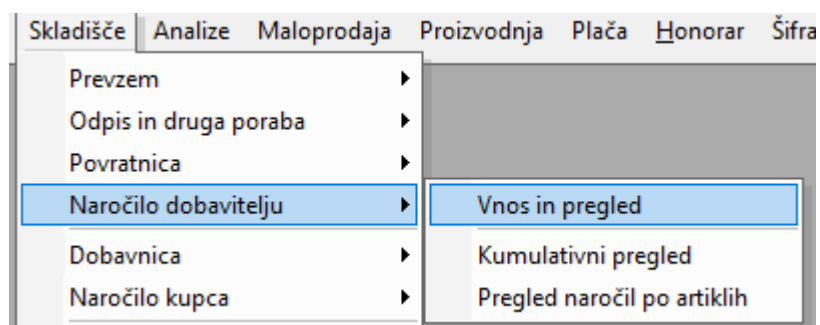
Skladišče Analize Maloprodaja Proizvodnja Plača Honorar Šifra

Prevzem
Odpis in druga poraba
Povratnica
Naročilo dobavitelju
Dobavnica
Naročilo kupca

Vnos in pregled
Kumulativni pregled
Pregled naročil po artiklih